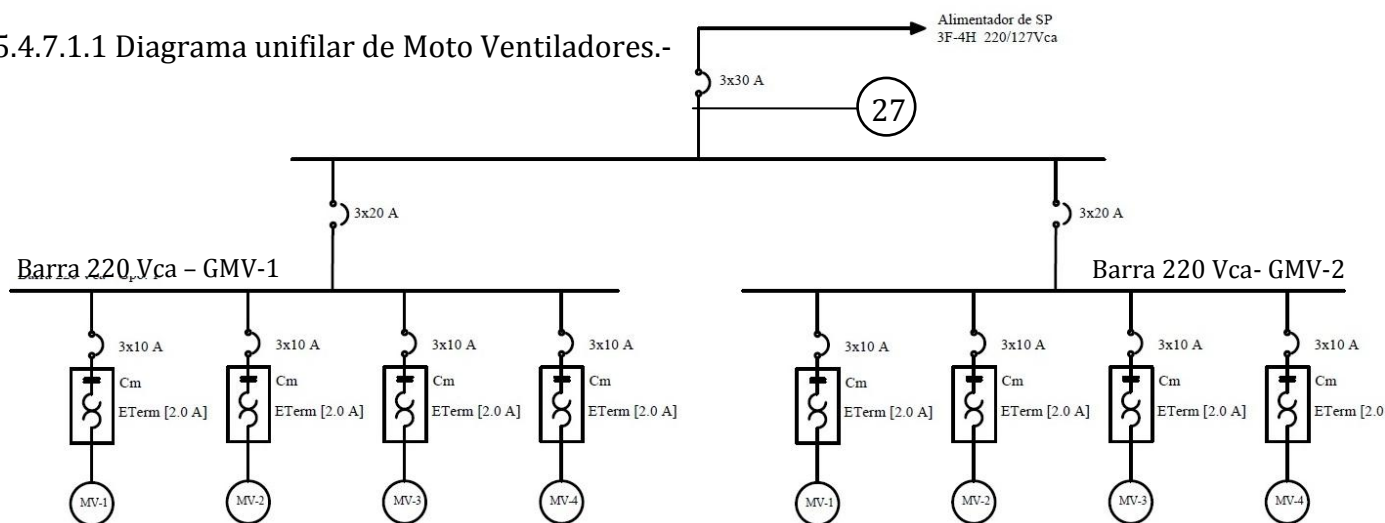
5.4.7.1.1 Diagrama unifilar de Moto Ventiladores.-

Alimentador de SP
3F-4H 220/127Vca

3x30 A

27

3x20 A

3x20 A

Barra 220 Vca – GMV-1

Barra 220 Vca- GMV-2

3x10 A
Cm
ETerm [2.0 A]
MV-1

3x10 A
Cm
ETerm [2.0 A]
MV-2

3x10 A
Cm
ETerm [2.0 A]
MV-3

3x10 A
Cm
ETerm [2.0 A]
MV-4

3x10 A
Cm
ETerm [2.0 A]
MV-1

3x10 A
Cm
ETerm [2.0 A]
MV-2

3x10 A
Cm
ETerm [2.0 A]
MV-3

3x10 A
Cm
ETerm [2.0
MV-4